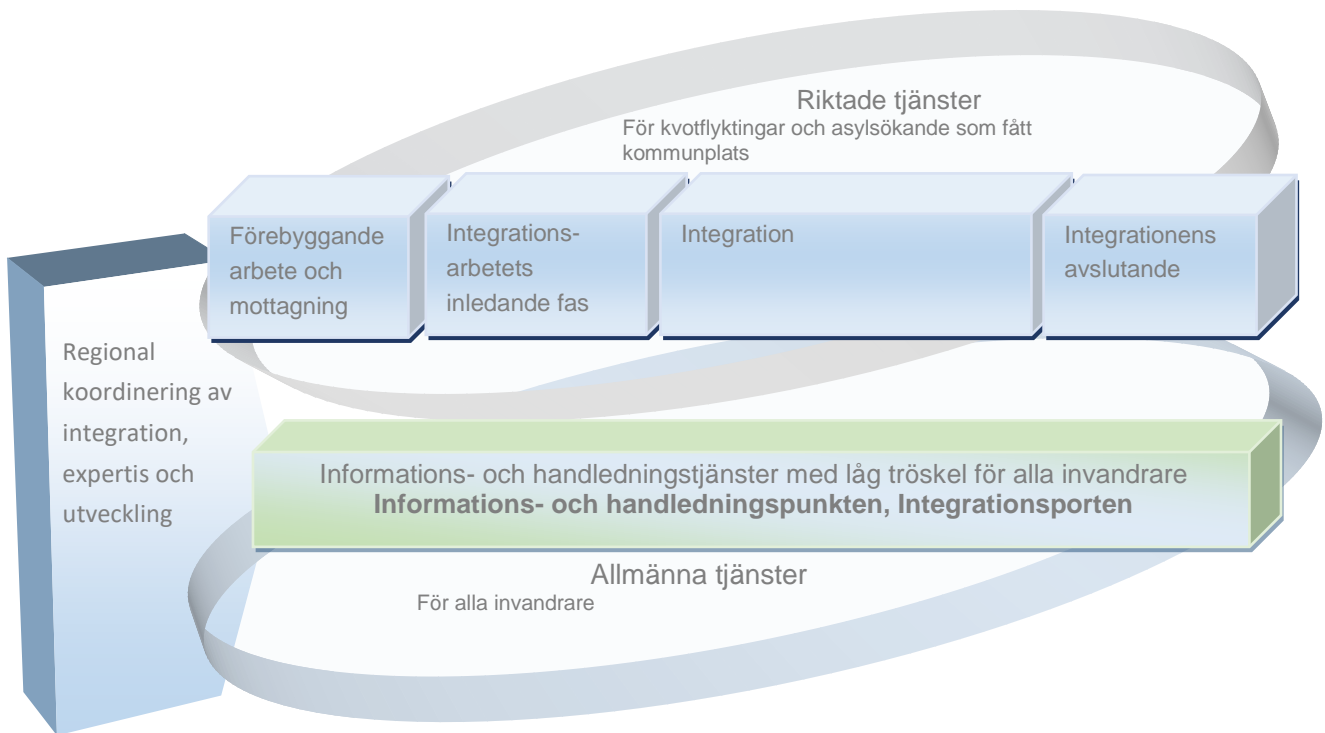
Riktade tjänster
För kvotflyktingar och asylsökande som fått kommunplats

Förebyggande arbete och mottagning

Integrationsarbetets inledande fas

Integration

Integrationens avslutande

Regional koordinering av integration, expertis och utveckling

Informations- och handledningstjänster med låg tröskel för alla invandrare
**Informations- och handledningspunkten, Integrationsporten**

Allmänna tjänster
För alla invandrare